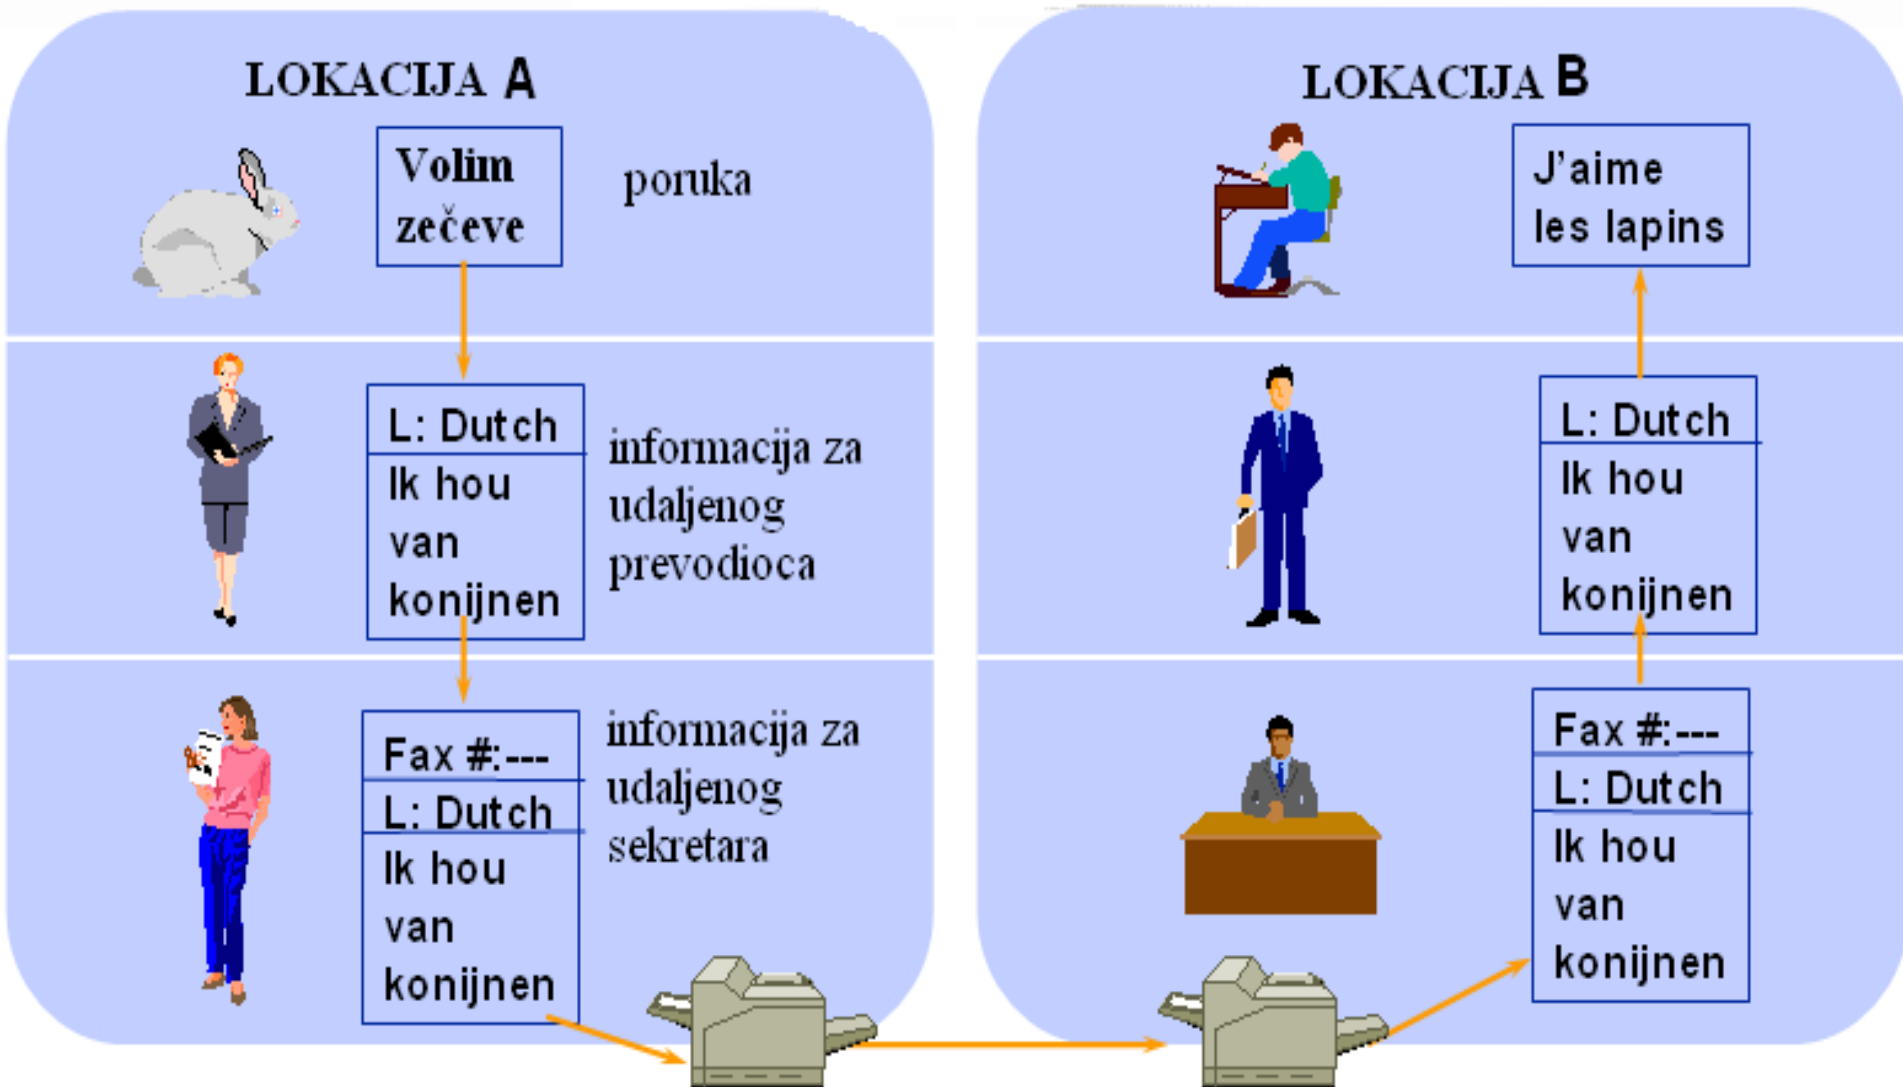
LOKACIJA A

Volim zečeve

poruka

L: Dutch
Ik hou van konijnen

informacija za udaljenog prevodioca

Fax #:---
L: Dutch
Ik hou van konijnen

informacija za udaljenog sekretara

LOKACIJA B

J'aime les lapins

L: Dutch
Ik hou van konijnen

Fax #:---
L: Dutch
Ik hou van konijnen